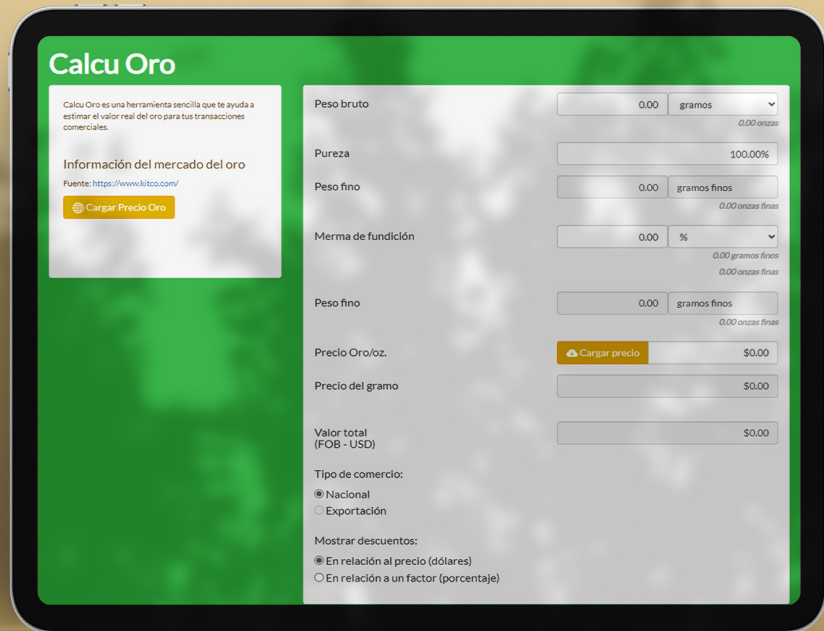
Calcu Oro

Calcu Oro es una herramienta sencilla que te ayuda a estimar el valor real del oro para tus transacciones comerciales.

Información del mercado del oro

Fuente: https://www.kitco.com/

Cargar Precio Oro

Peso bruto
0.00
gramos
0.00 onzas

Pureza
100.00%

Peso fino
0.00
gramos finos
0.00 onzas finas

Merma de fundición
0.00
%
0.00 gramos finos
0.00 onzas finas

Peso fino
0.00
gramos finos
0.00 onzas finas

Precio Oro/oz.
Cargar precio
$0.00

Precio del gramo
$0.00

Valor total
(FOB - USD)
$0.00

Tipo de comercio:
Nacional
Exportación

Mostrar descuentos:
En relación al precio (dólares)
En relación a un factor (porcentaje)